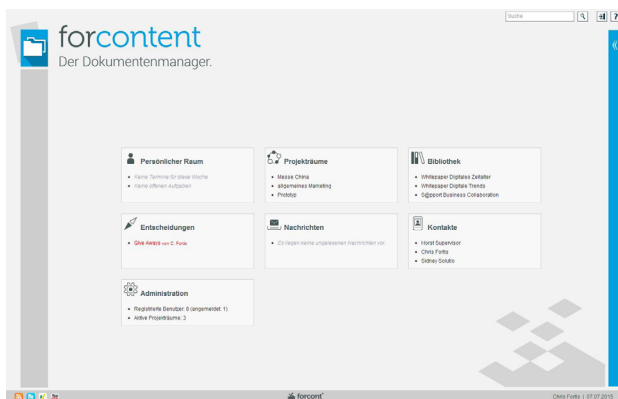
Suche

forcontent
Der Dokumentenmanager.

Persönlicher Raum
• Keine Termine für diese Woche
• Keine offenen Aufgaben

Projekträume
• Messe China
• allgemeines Marketing
• Prototyp

Bibliothek
• Whitepaper Digitales Zeitalter
• Whitepaper Digitale Trends
• Support Business Collaboration

Entscheidungen
• Give Aways von C. Fortis

Nachrichten
• Es liegen keine ungelesenen Nachrichten vor.

Kontakte
• Horst Supervisor
• Chris Fortis
• Sidney Solutio

Administration
• Registrierte Benutzer: 6 (angemeldet: 1)
• Aktive Projekträume: 3

forcont

Chris Fortis | 07.07.2015